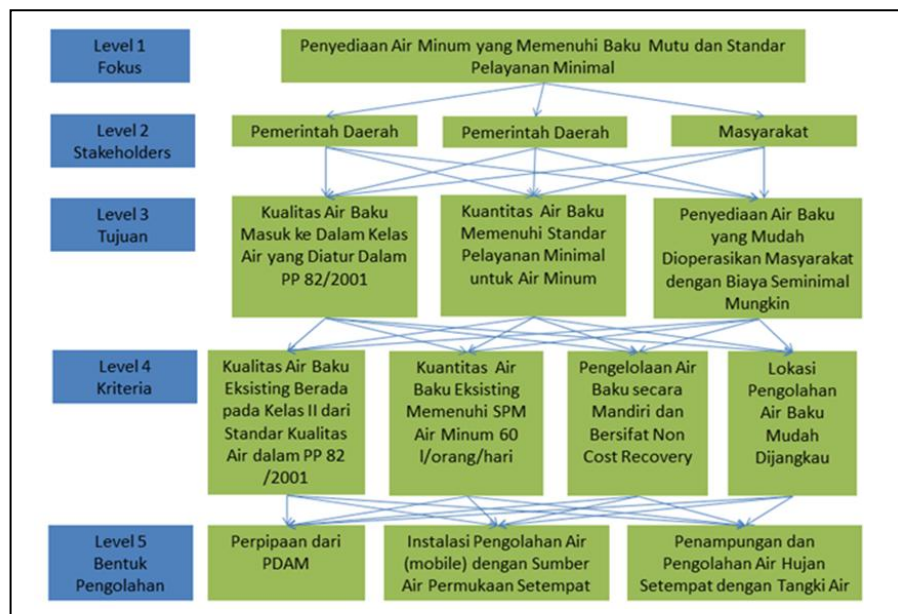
Level 1
Fokus

Penyediaan Air Minum yang Memenuhi Baku Mutu dan Standar Pelayanan Minimal

Level 2
Stakeholders

Pemerintah Daerah

Pemerintah Daerah

Masyarakat

Level 3
Tujuan

Kualitas Air Baku Masuk ke Dalam Kelas Air yang Diatur Dalam PP 82/2001

Kuantitas Air Baku Memenuhi Standar Pelayanan Minimal untuk Air Minum

Penyediaan Air Baku yang Mudah Dioperasikan Masyarakat dengan Biaya Seminimal Mungkin

Level 4
Kriteria

Kualitas Air Baku Eksisting Berada pada Kelas II dari Standar Kualitas Air dalam PP 82 /2001

Kuantitas Air Baku Eksisting Memenuhi SPM Air Minum 60 l/orang/hari

Pengelolaan Air Baku secara Mandiri dan Bersifat Non Cost Recovery

Lokasi Pengolahan Air Baku Mudah Dijangkau

Level 5
Bentuk
Pengolahan

Perpipaan dari PDAM

Instalasi Pengolahan Air (mobile) dengan Sumber Air Permukaan Setempat

Penampungan dan Pengolahan Air Hujan Setempat dengan Tangki Air